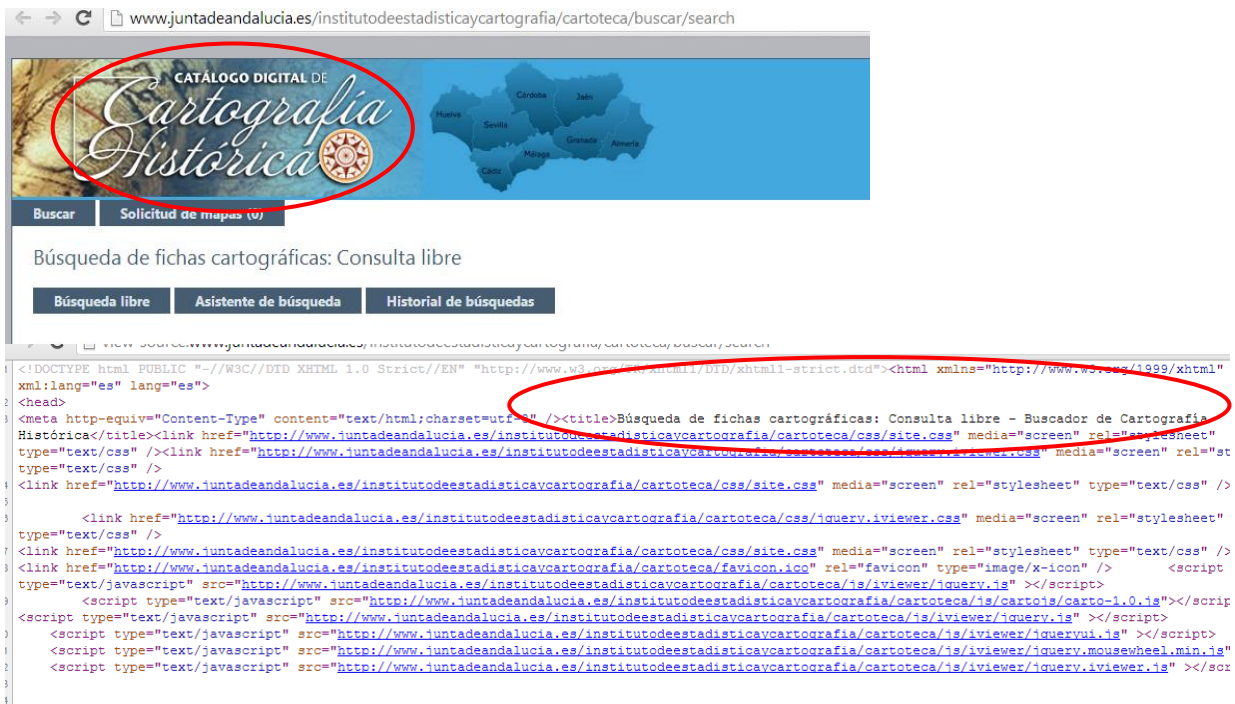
www.juntadeandalucia.es/institutodeestadisticaycartografia/cartoteca/buscar/search

CATÁLOGO DIGITAL DE Cartografía Histórica

Huelva Sevilla Córdoba Jaén Granada Almería Málaga Cádiz

Buscar | Solicitud de mapas (0)

Búsqueda de fichas cartográficas: Consulta libre

Búsqueda libre | Asistente de búsqueda | Historial de búsquedas

view-source:www.juntadeandalucia.es/institutodeestadisticaycartografia/cartoteca/buscar/search

<!DOCTYPE html PUBLIC "-//W3C//DTD XHTML 1.0 Strict//EN" "http://www.w3.org/TR/xhtml1/DTD/xhtml1-strict.dtd"><html xmlns="http://www.w3.org/1999/xhtml" xml:lang="es" lang="es">
<head>
<meta http-equiv="Content-Type" content="text/html;charset=utf-8" /><title>Búsqueda de fichas cartográficas: Consulta libre - Buscador de Cartografía Histórica</title><link href="http://www.juntadeandalucia.es/institutodeestadisticaycartografia/cartoteca/css/site.css" media="screen" rel="stylesheet" type="text/css" /><link href="http://www.juntadeandalucia.es/institutodeestadisticaycartografia/cartoteca/css/jquery.iviewer.css" media="screen" rel="st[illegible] type="text/css" />
<link href="http://www.juntadeandalucia.es/institutodeestadisticaycartografia/cartoteca/css/site.css" media="screen" rel="stylesheet" type="text/css" />
<link href="http://www.juntadeandalucia.es/institutodeestadisticaycartografia/cartoteca/css/jquery.iviewer.css" media="screen" rel="stylesheet" type="text/css" />
<link href="http://www.juntadeandalucia.es/institutodeestadisticaycartografia/cartoteca/css/site.css" media="screen" rel="stylesheet" type="text/css" />
<link href="http://www.juntadeandalucia.es/institutodeestadisticaycartografia/cartoteca/favicon.ico" rel="favicon" type="image/x-icon" /> <script type="text/javascript" src="http://www.juntadeandalucia.es/institutodeestadisticaycartografia/cartoteca/js/iviewer/jquery.js" ></script>
<script type="text/javascript" src="http://www.juntadeandalucia.es/institutodeestadisticaycartografia/cartoteca/js/cartojs/carto-1.0.js"></scrip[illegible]
<script type="text/javascript" src="http://www.juntadeandalucia.es/institutodeestadisticaycartografia/cartoteca/js/iviewer/jquery.js" ></script>
<script type="text/javascript" src="http://www.juntadeandalucia.es/institutodeestadisticaycartografia/cartoteca/js/iviewer/jqueryui.js" ></script>
<script type="text/javascript" src="http://www.juntadeandalucia.es/institutodeestadisticaycartografia/cartoteca/js/iviewer/jquery.mousewheel.min.js"
<script type="text/javascript" src="http://www.juntadeandalucia.es/institutodeestadisticaycartografia/cartoteca/js/iviewer/jquery.iviewer.js" ></scr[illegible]